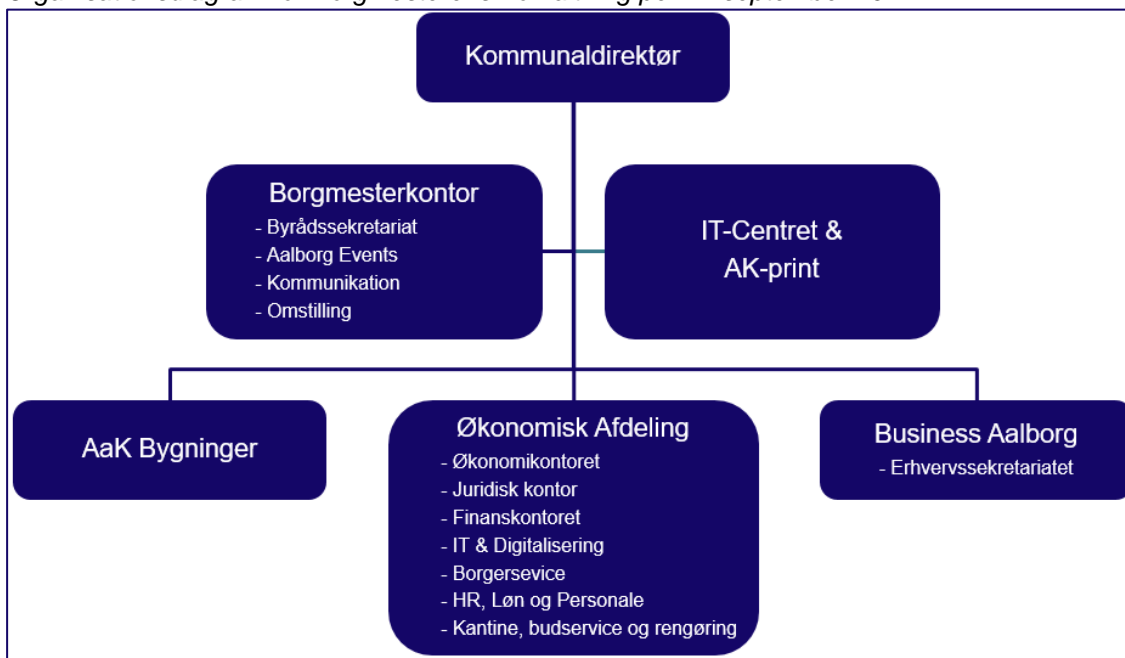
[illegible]

Kommunaldirektør

Borgmesterkontor
- Byrådssekretariat
- Aalborg Events
- Kommunikation
- Omstilling

IT-Centret & AK-print

AaK Bygninger

Økonomisk Afdeling
- Økonomikontoret
- Juridisk kontor
- Finanskontoret
- IT & Digitalisering
- Borgersevice
- HR, Løn og Personale
- Kantine, budservice og rengøring

Business Aalborg
- Erhvervssekretariatet